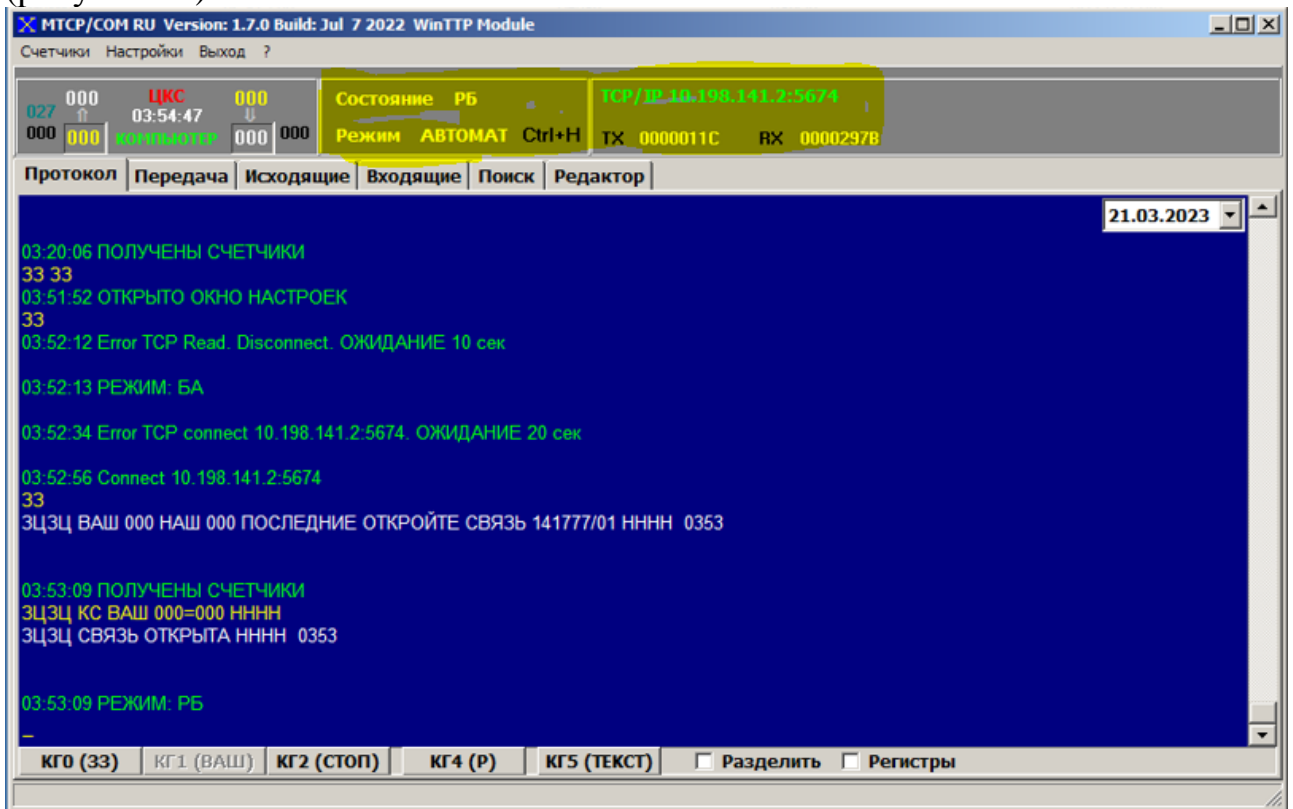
MTCP/COM RU Version: 1.7.0 Build: Jul 7 2022 WinTTP Module

Счетчики Настройки Выход ?

027 000 ЦКС 000
000 000 03:54:47 000 000
КОМПЬЮТЕР

Состояние РБ
Режим АВТОМАТ Ctrl+H

TCP/IP 10.198.141.2:5674
TX 0000011C RX 0000297B

Протокол | Передача | Исходящие | Входящие | Поиск | Редактор

21.03.2023

03:20:06 ПОЛУЧЕНЫ СЧЕТЧИКИ
33 33
03:51:52 ОТКРЫТО ОКНО НАСТРОЕК
33
03:52:12 Error TCP Read. Disconnect. ОЖИДАНИЕ 10 сек

03:52:13 РЕЖИМ: БА

03:52:34 Error TCP connect 10.198.141.2:5674. ОЖИДАНИЕ 20 сек

03:52:56 Connect 10.198.141.2:5674
33
ЗЦЗЦ ВАШ 000 НАШ 000 ПОСЛЕДНИЕ ОТКРОЙТЕ СВЯЗЬ 141777/01 НННН 0353

03:53:09 ПОЛУЧЕНЫ СЧЕТЧИКИ
ЗЦЗЦ КС ВАШ 000=000 НННН
ЗЦЗЦ СВЯЗЬ ОТКРЫТА НННН 0353

03:53:09 РЕЖИМ: РБ
_

КГ0 (33) КГ1 (ВАШ) КГ2 (СТОП) КГ4 (Р) КГ5 (ТЕКСТ) Разделить Регистры